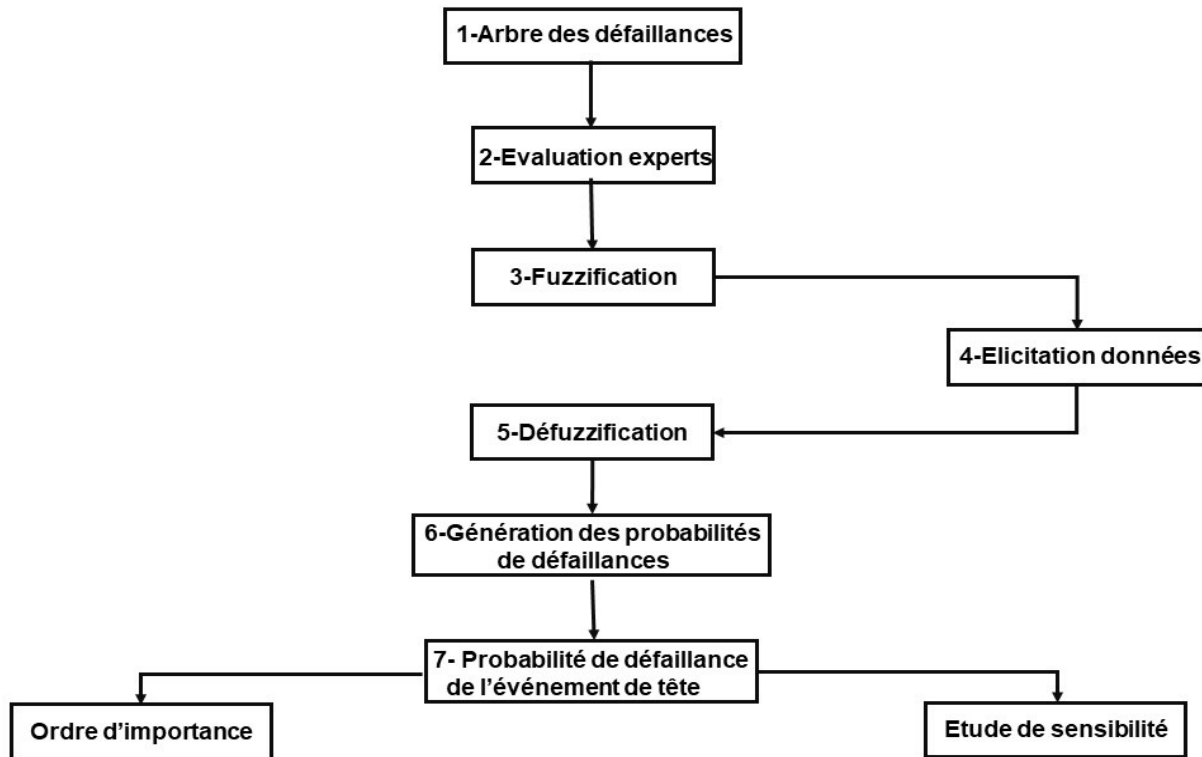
1-Arbre des défaillances

2-Evaluation experts

3-Fuzzification

4-Elicitation données

5-Défuzzification

6-Génération des probabilités de défaillances

7- Probabilité de défaillance de l'événement de tête

Ordre d'importance

Etude de sensibilité